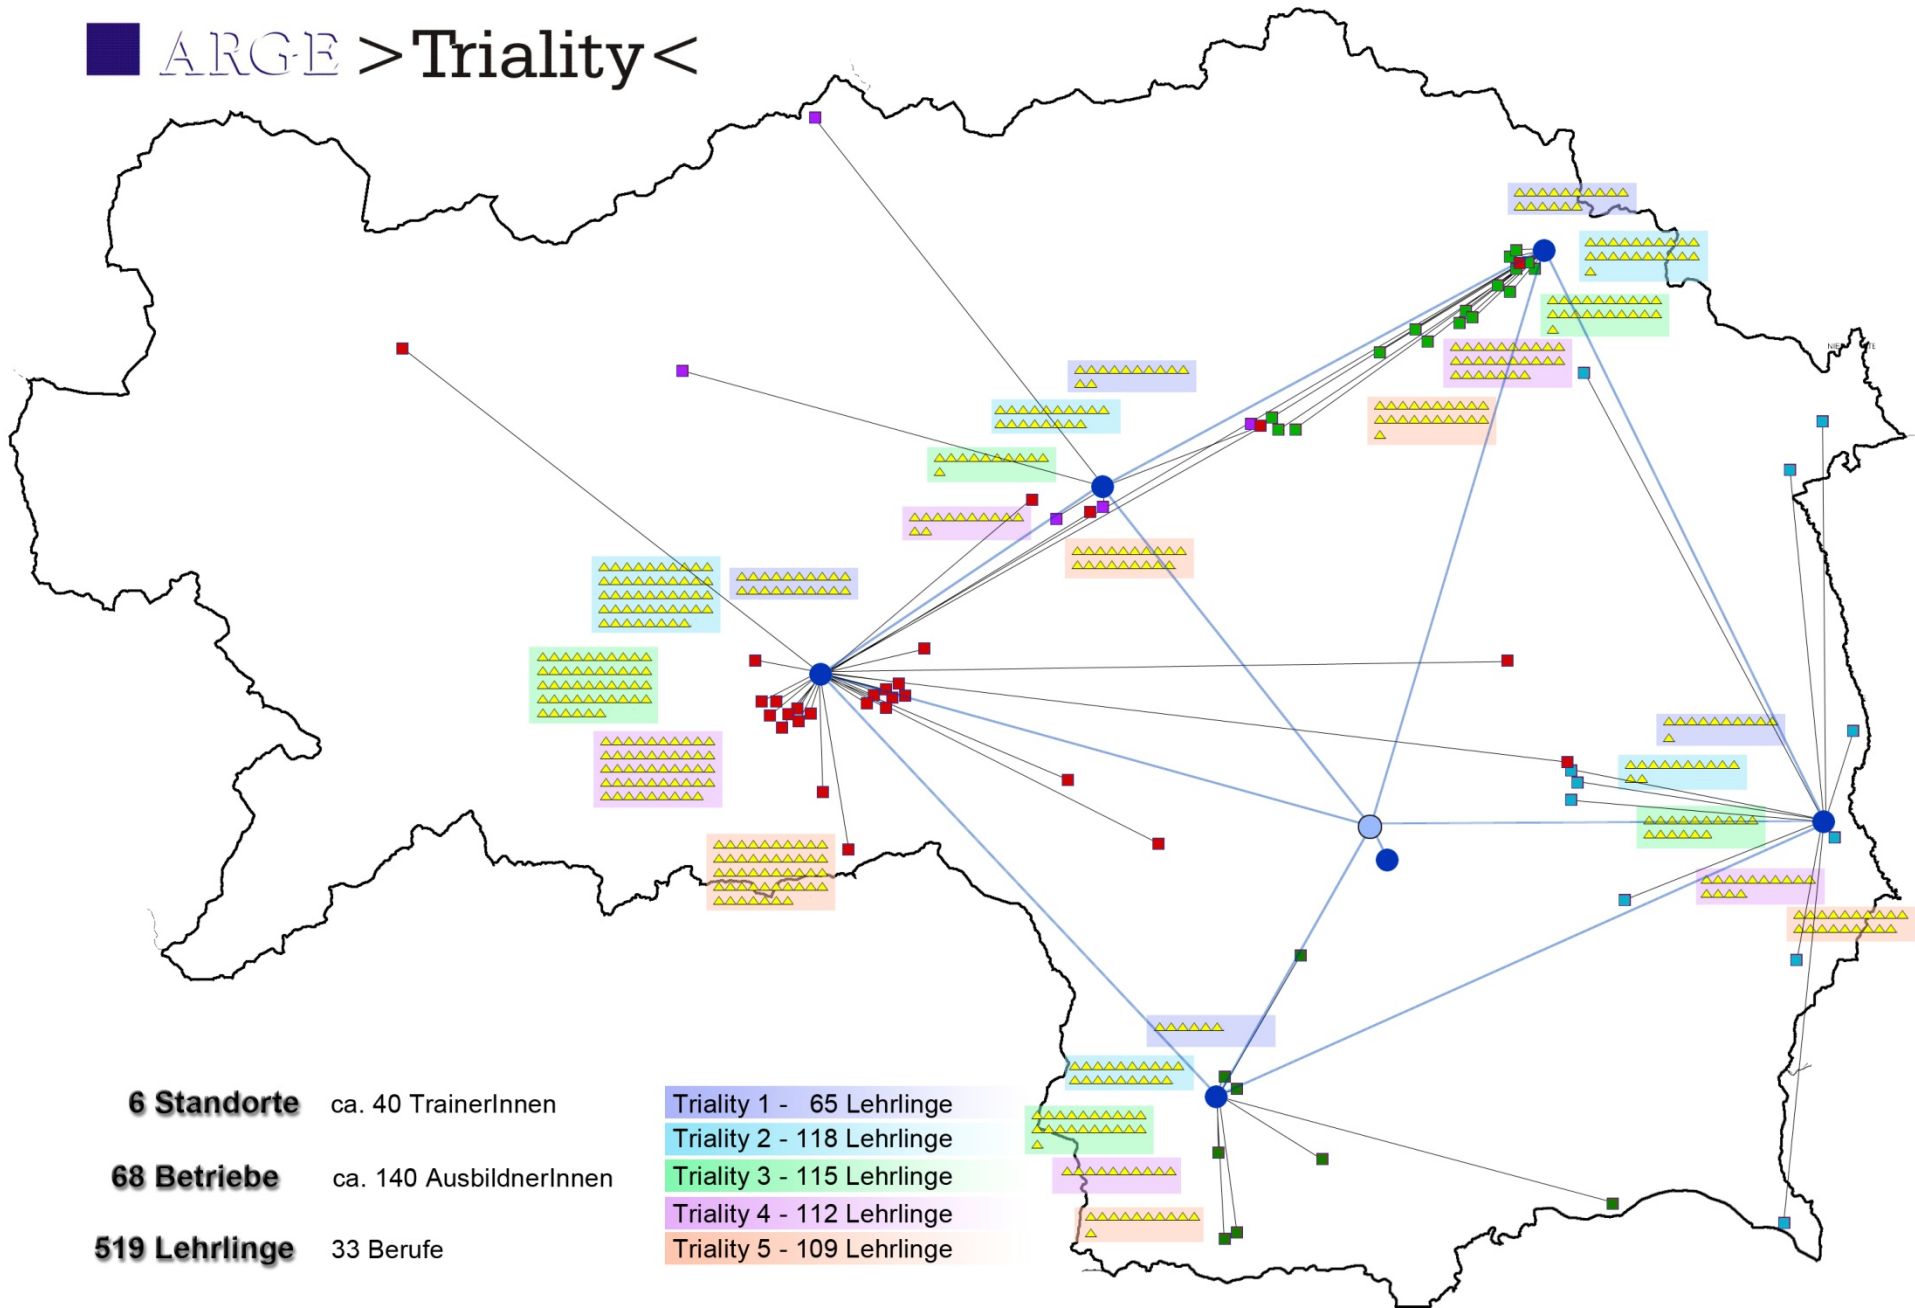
ARGE >Triality<

6 Standorte ca. 40 TrainerInnen

68 Betriebe ca. 140 AusbildnerInnen

519 Lehrlinge 33 Berufe

Triality 1 - 65 Lehrlinge
Triality 2 - 118 Lehrlinge
Triality 3 - 115 Lehrlinge
Triality 4 - 112 Lehrlinge
Triality 5 - 109 Lehrlinge